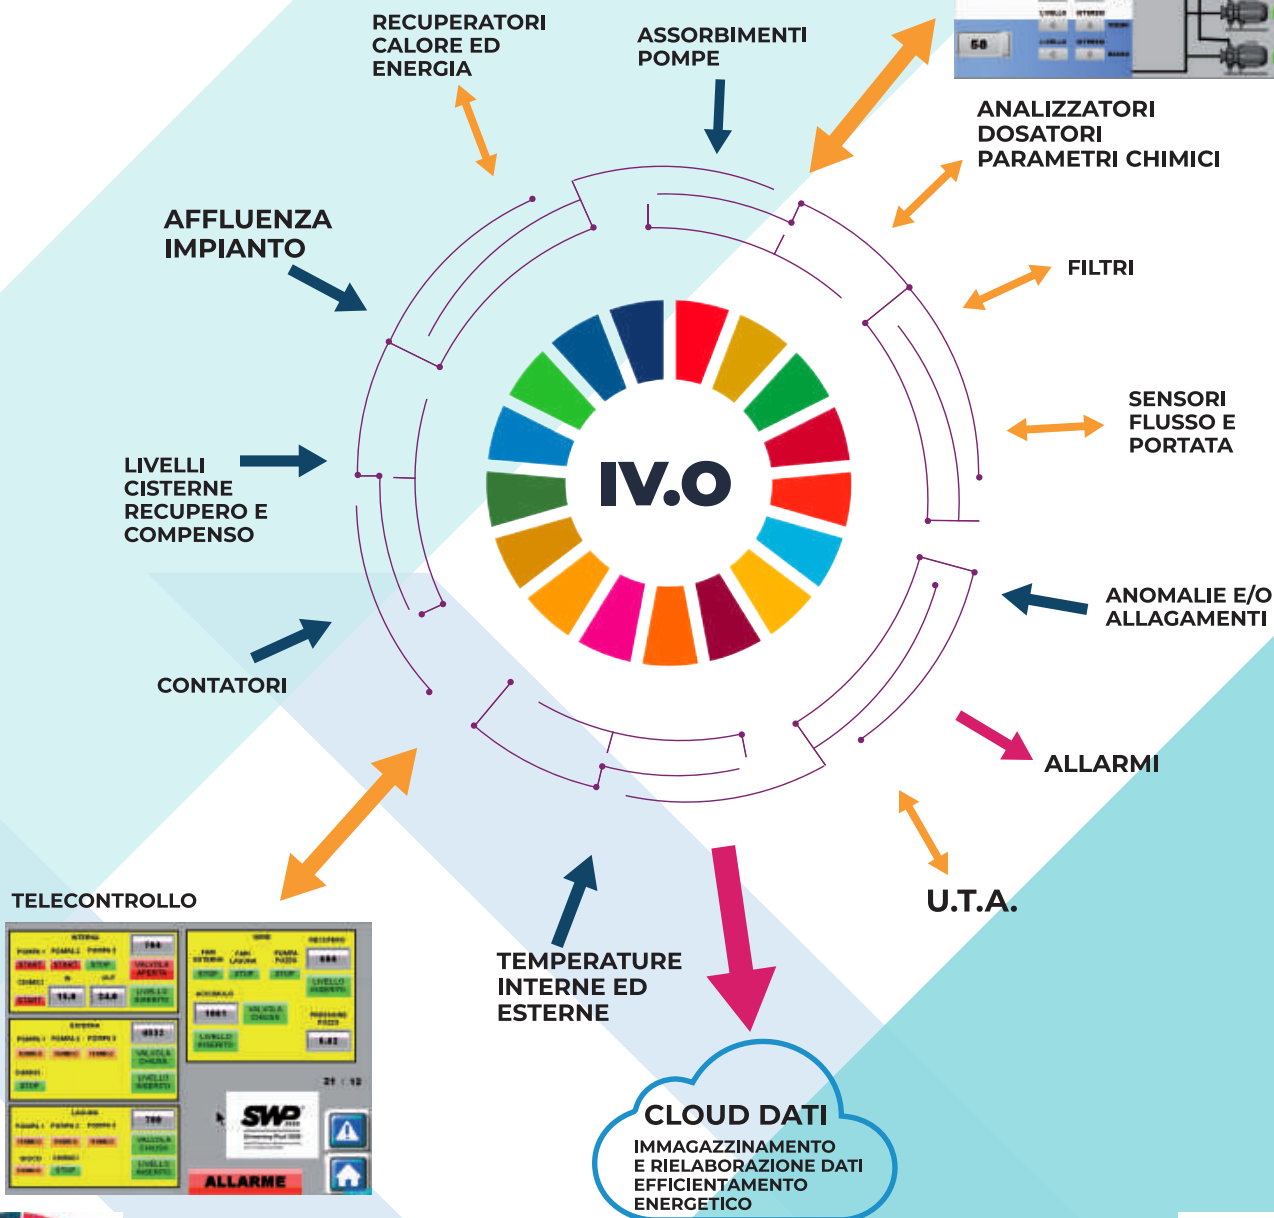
RECUPERATORI CALORE ED ENERGIA

ASSORBIMENTI POMPE

ANALIZZATORI DOSATORI PARAMETRI CHIMICI

AFFLUENZA IMPIANTO

FILTRI

SENSORI FLUSSO E PORTATA

LIVELLI CISTERNE RECUPERO E COMPENSO

IV.O

ANOMALIE E/O ALLAGAMENTI

CONTATORI

ALLARMI

U.T.A.

TELECONTROLLO

START

STOP

SWP

ALLARME

TEMPERATURE INTERNE ED ESTERNE

CLOUD DATI
IMMAGAZZINAMENTO E RIELABORAZIONE DATI EFFICIENTAMENTO ENERGETICO